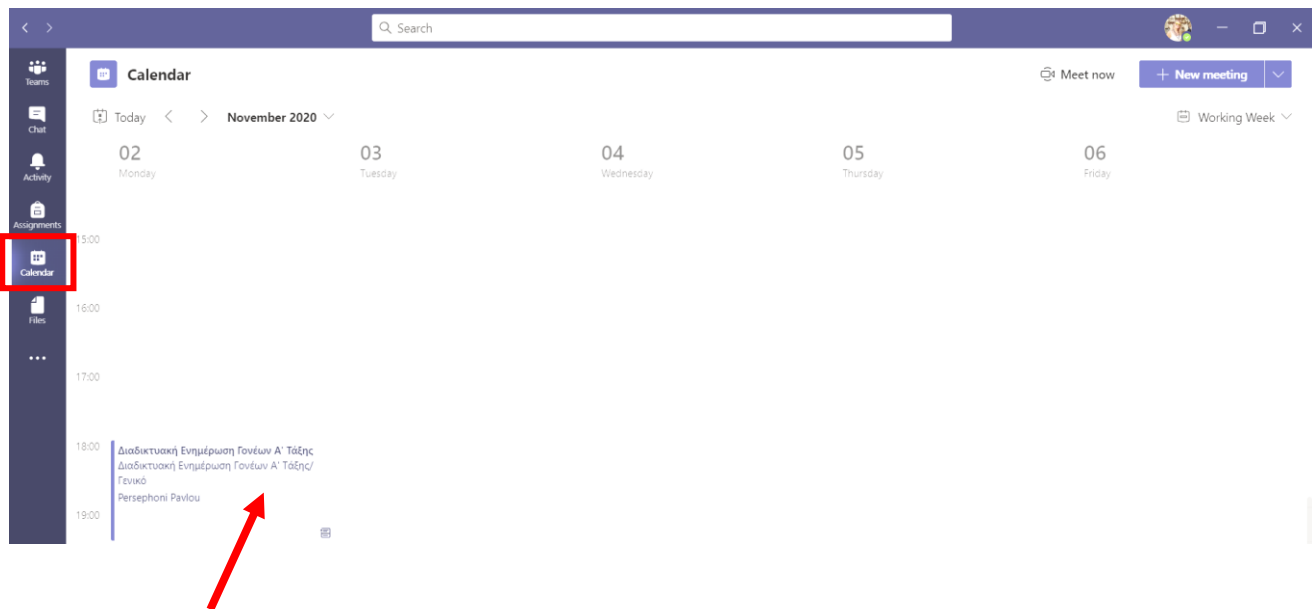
Search

Teams

Chat

Activity

Assignments

Calendar

Files

...

Calendar

Meet now

+ New meeting

Today

November 2020

Working Week

02
Monday

03
Tuesday

04
Wednesday

05
Thursday

06
Friday

15:00

16:00

17:00

18:00

19:00

Διαδικτυακή Ενημέρωση Γονέων Α' Τάξης
Διαδικτυακή Ενημέρωση Γονέων Α' Τάξης/ Γενικό
Persephoni Pavlou